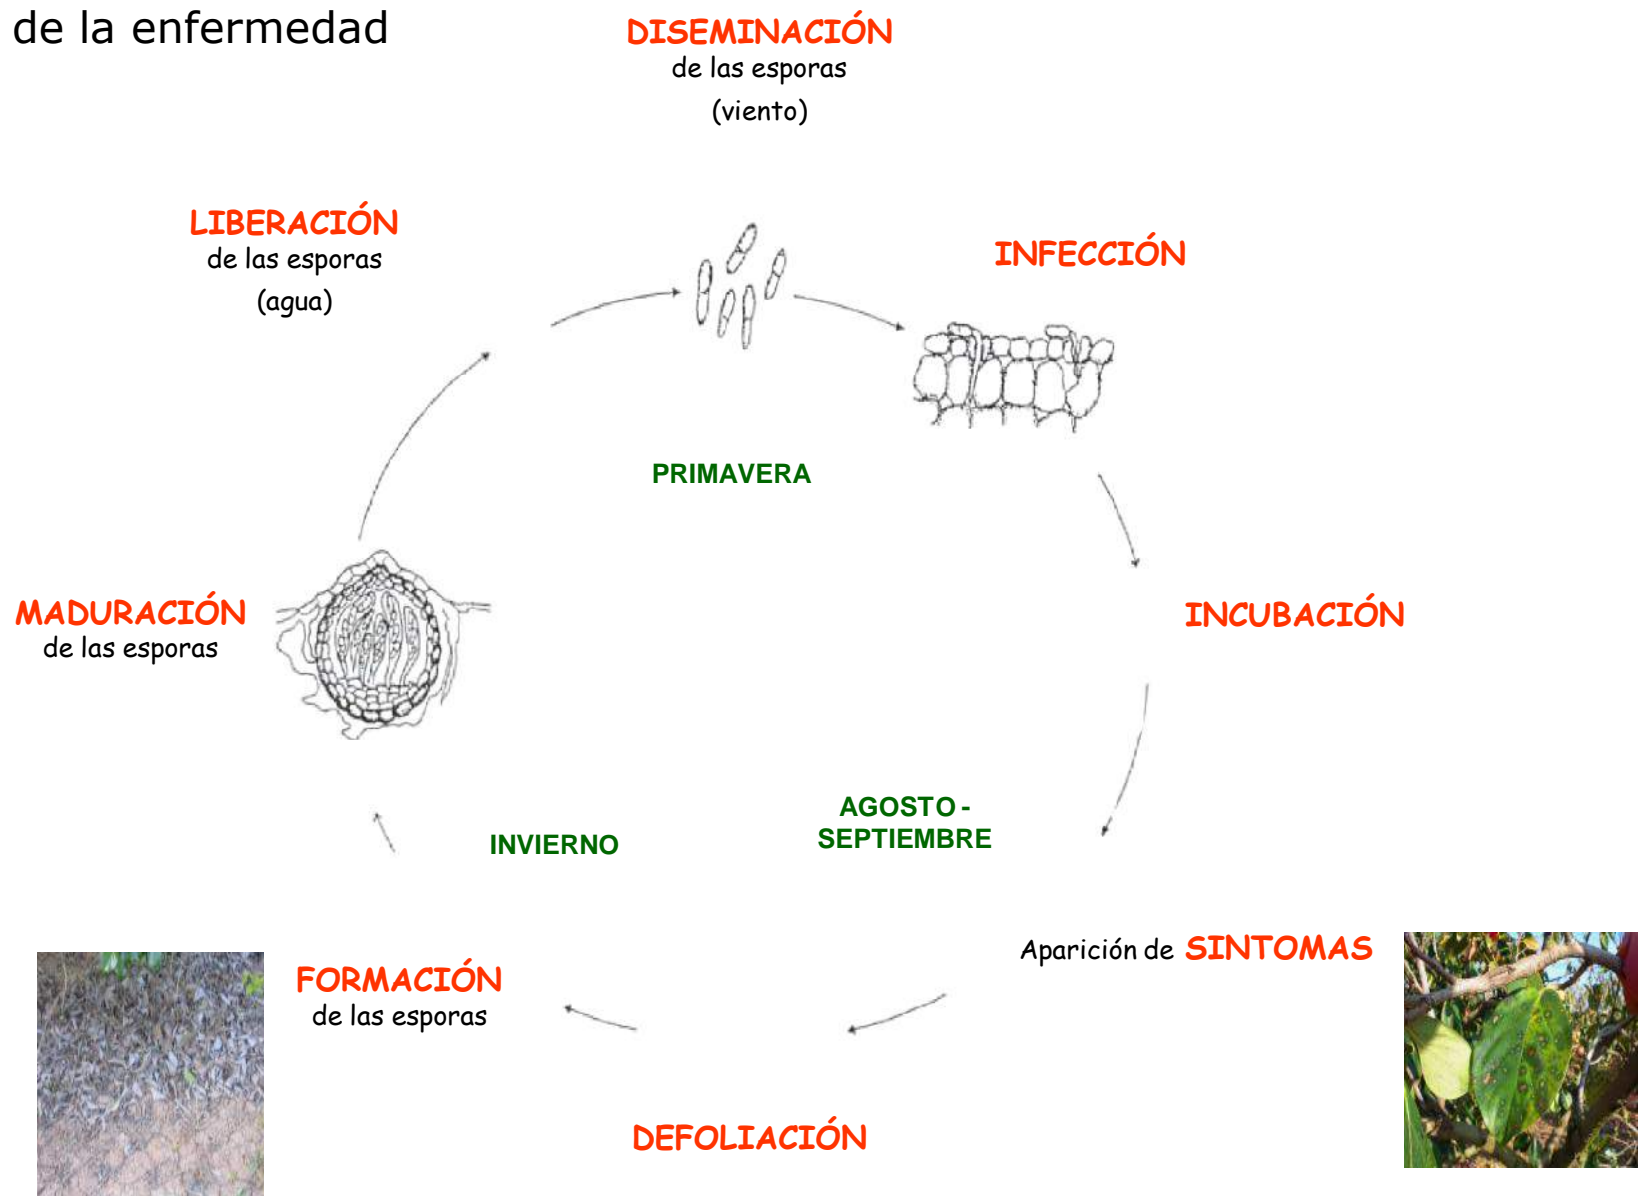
de la enfermedad

DISEMINACIÓN
de las esporas
(viento)

LIBERACIÓN
de las esporas
(agua)

INFECCIÓN

PRIMAVERA

MADURACIÓN
de las esporas

INCUBACIÓN

AGOSTO - SEPTIEMBRE

INVIERNO

Aparición de SINTOMAS

FORMACIÓN
de las esporas

DEFOLIACIÓN